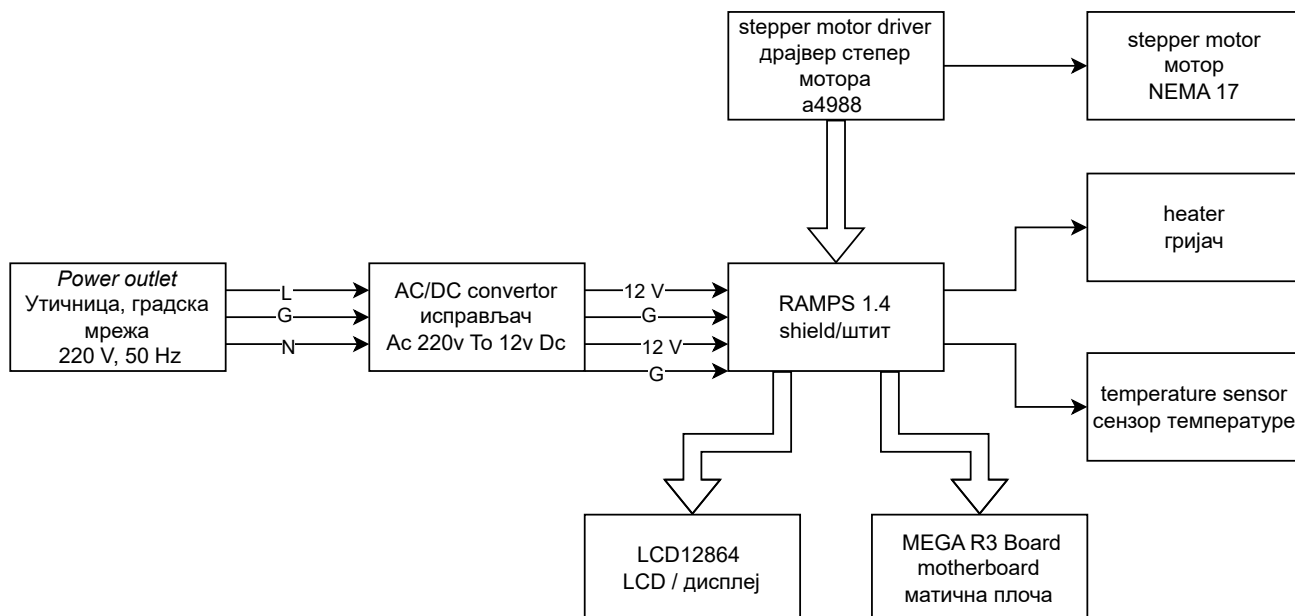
stepper motor driver
драјвер степер мотора
a4988

stepper motor
мотор
NEMA 17

heater
грijач

*Power outlet*
Утичница, градска мрежа
220 V, 50 Hz

L
G
N

AC/DC convertor
исправљач
Ac 220v To 12v Dc

12 V
G
12 V
G

RAMPS 1.4
shield/штит

temperature sensor
сензор температуре

LCD12864
LCD / дисплеј

MEGA R3 Board
motherboard
матична плоча